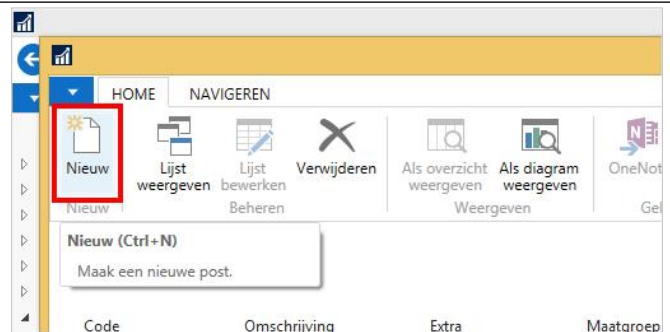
HOME NAVIGEREN

Nieuw
Lijst weergeven
Lijst bewerken
Verwijderen
Als overzicht weergeven
Als diagram weergeven
OneNot

Nieuw
Beheren
Weergeven
Gel

Nieuw (Ctrl+N)

Maak een nieuwe post.

Code Omschrijving Extra Maatgroep